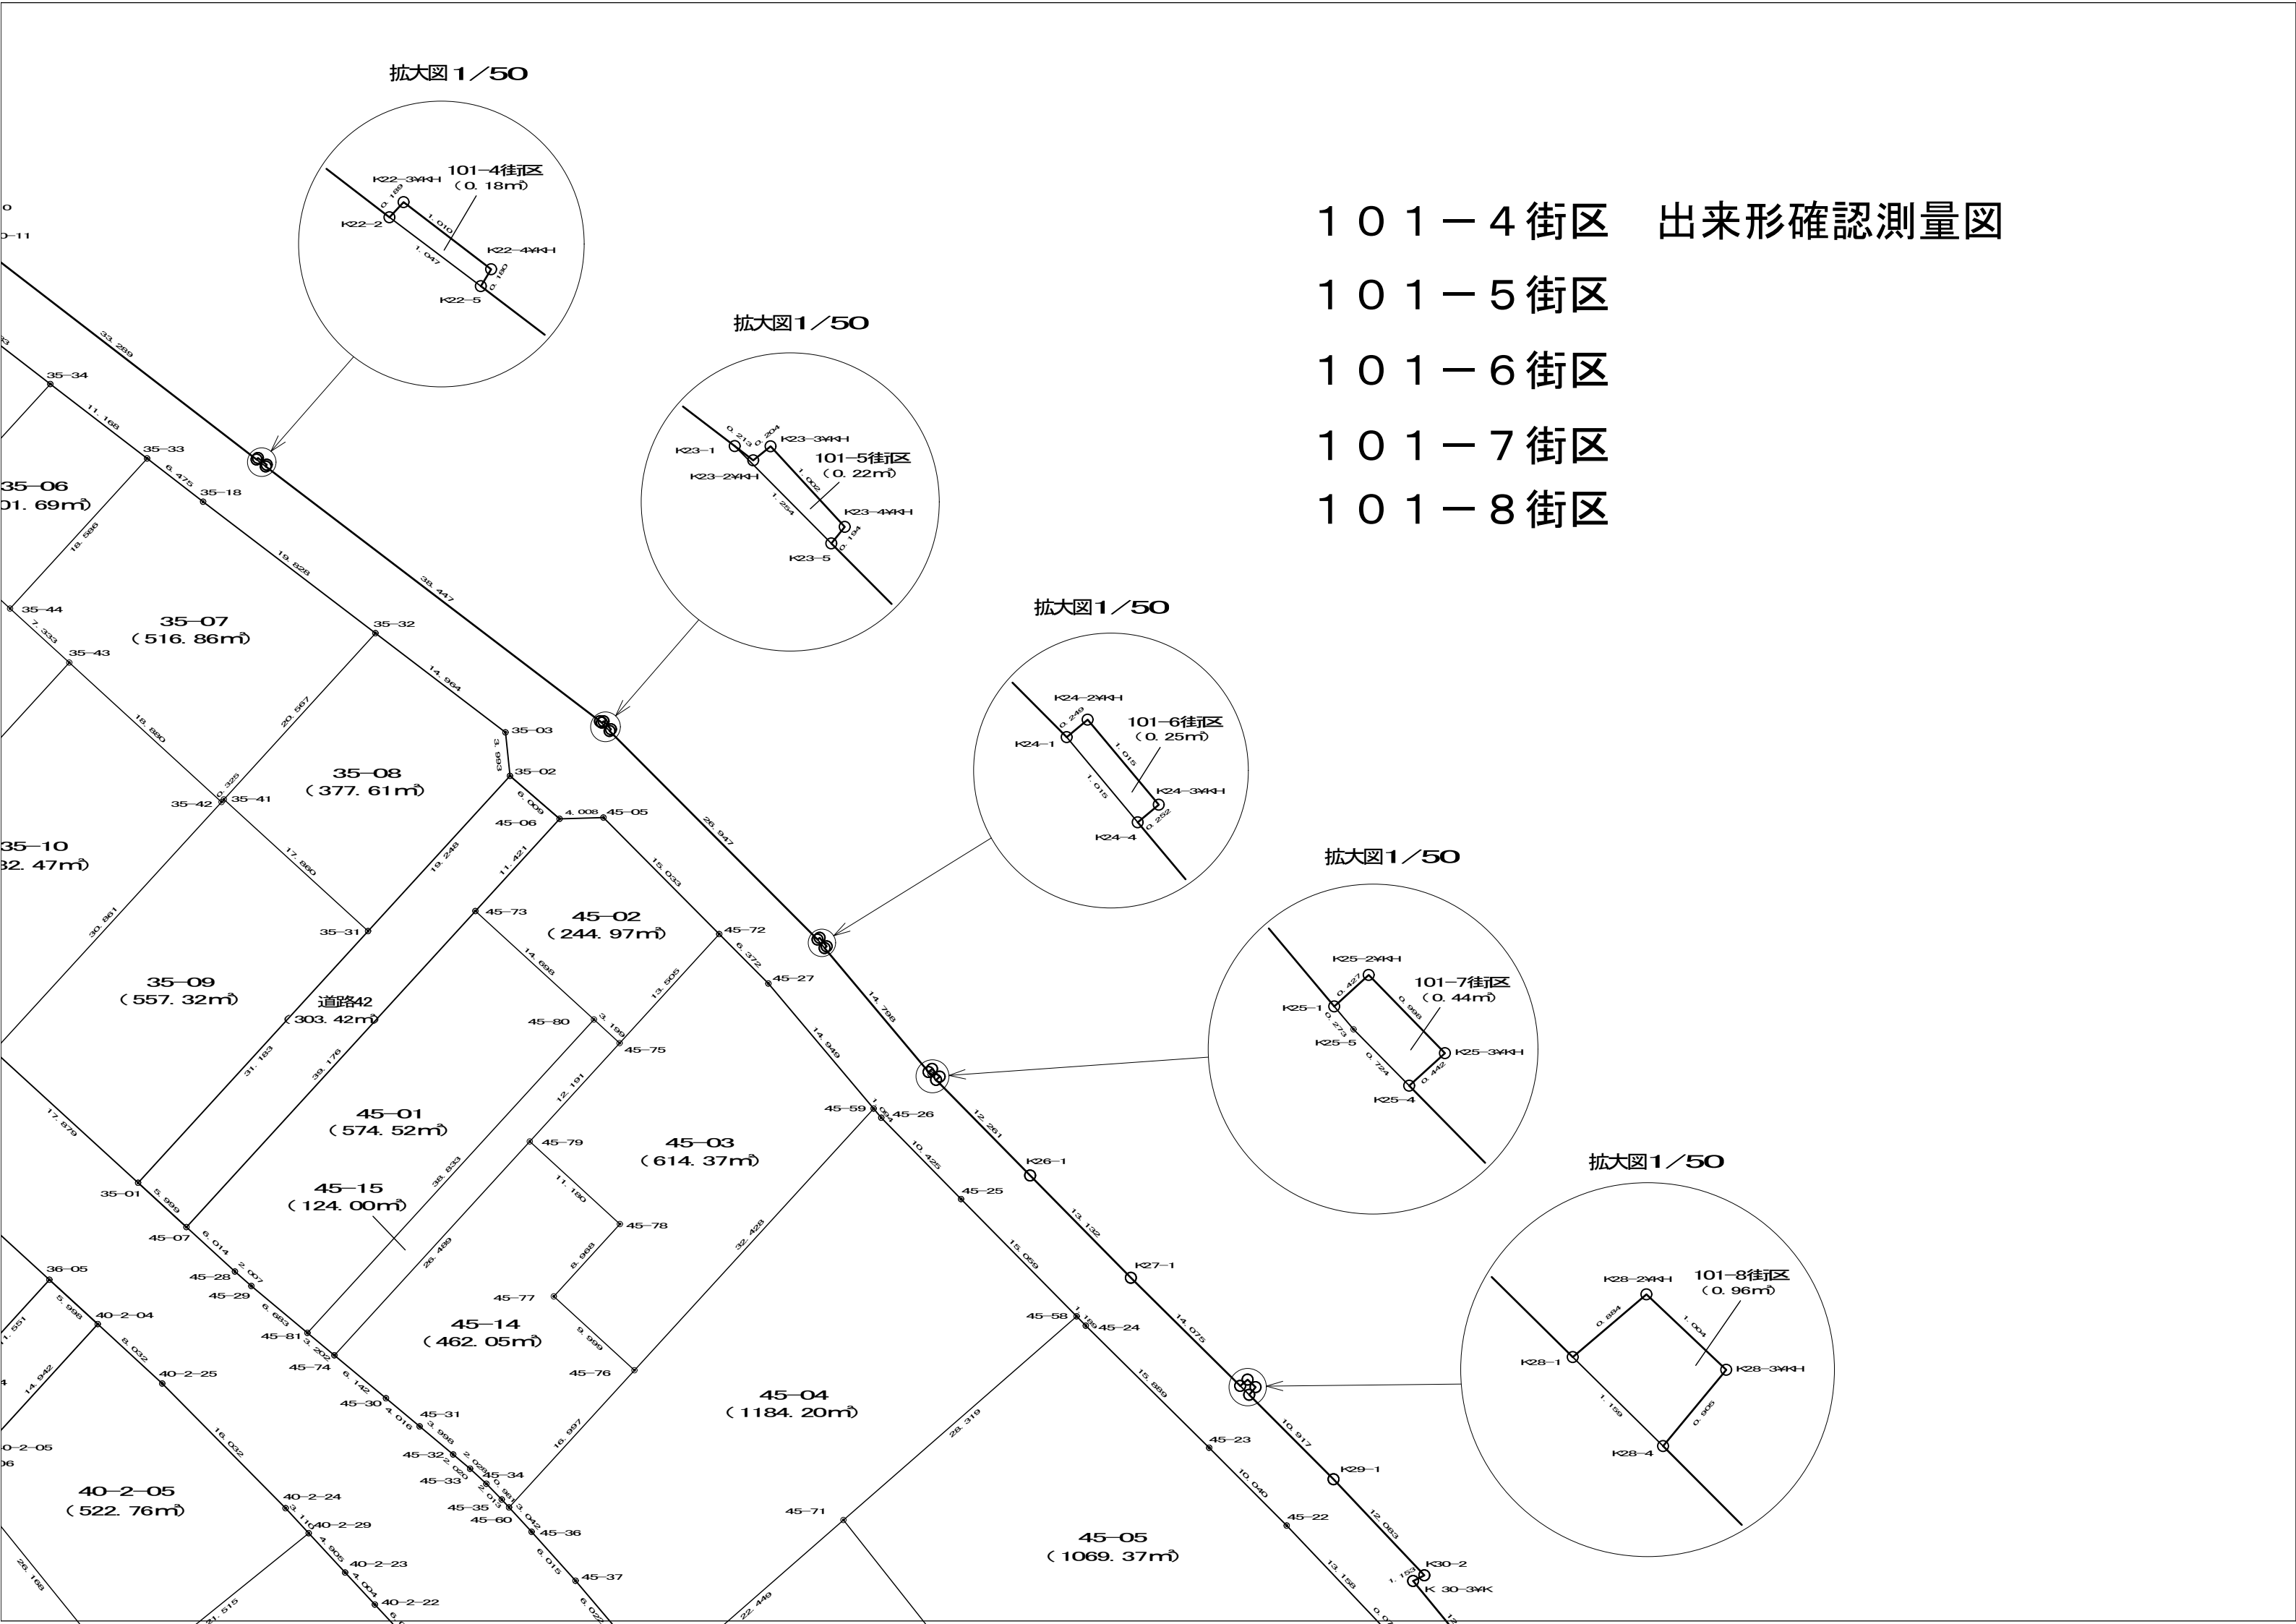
拡大図1／50

101−4街区
(0. 18m²)
K22−3¥K-H
K22−2
0. 189
1. 010
1. 047
K22−4¥K-H
0. 180
K22−5

１０１－４街区　出来形確認測量図
１０１－５街区
１０１－６街区
１０１－７街区
１０１－８街区

拡大図1／50

K23−1
0. 213
0. 204
K23−3¥K-H
K23−2¥K-H
101−5街区
(0. 22m²)
1. 002
1. 254
K23−4¥K-H
0. 194
K23−5

拡大図1／50

K24−2¥K-H
0. 249
101−6街区
(0. 25m²)
K24−1
1. 015
1. 015
K24−3¥K-H
0. 252
K24−4

拡大図1／50

K25−2¥K-H
0. 427
101−7街区
(0. 44m²)
K25−1
0. 273
0. 998
K25−5
0. 724
K25−3¥K-H
0. 442
K25−4

拡大図1／50

K28−2¥K-H
101−8街区
(0. 96m²)
0. 884
1. 004
K28−1
K28−3¥K-H
1. 159
0. 906
K28−4

35−34
33. 289
11. 168
35−33
35−06
01. 69m²)
6. 475
35−18
18. 586
19. 828
38. 447
35−44
35−07
(516. 86m²)
7. 333
35−32
35−43
14. 964
20. 567
18. 890
35−03
3. 993
35−08
(377. 61m²)
35−02
0. 325
35−42
35−41
6. 009
4. 008
45−05
45−06
26. 947
35−10
32. 47m²)
17. 860
19. 248
11. 421
15. 033
30. 861
45−73
45−02
(244. 97m²)
35−31
45−72
14. 698
6. 372
45−27
35−09
(557. 32m²)
道路42
(303. 42m²)
13. 505
14. 798
45−80
3. 199
45−75
14. 949
31. 183
39. 176
12. 191
45−59
1. 004
45−26
45−01
(574. 52m²)
12. 261
17. 879
45−79
45−03
(614. 37m²)
10. 425
K26−1
38. 833
45−25
35−01
5. 999
45−15
(124. 00m²)
11. 190
13. 132
45−07
6. 014
45−78
2. 007
32. 429
15. 059
45−28
26. 489
8. 968
K27−1
36−05
45−29
45−58
1. 189
45−24
6. 683
45−77
14. 075
5. 998
40−2−04
45−81
45−14
(462. 05m²)
9. 999
3. 202
45−74
40−2−25
45−76
45−04
(1184. 20m²)
15. 889
6. 142
45−31
10. 917
14. 942
45−30
4. 016
3. 998
28. 319
16. 032
45−32
45−23
40−2−05
45−33
45−34
16. 997
K29−1
10. 040
40−2−05
(522. 76m²)
40−2−24
45−35
3. 042
45−36
45−71
45−60
45−22
40−2−29
12. 083
4. 905
40−2−23
6. 015
45−05
(1069. 37m²)
4. 004
45−37
13. 158
K30−2
1. 150
40−2−22
K 30−3¥K
26. 168
22. 449